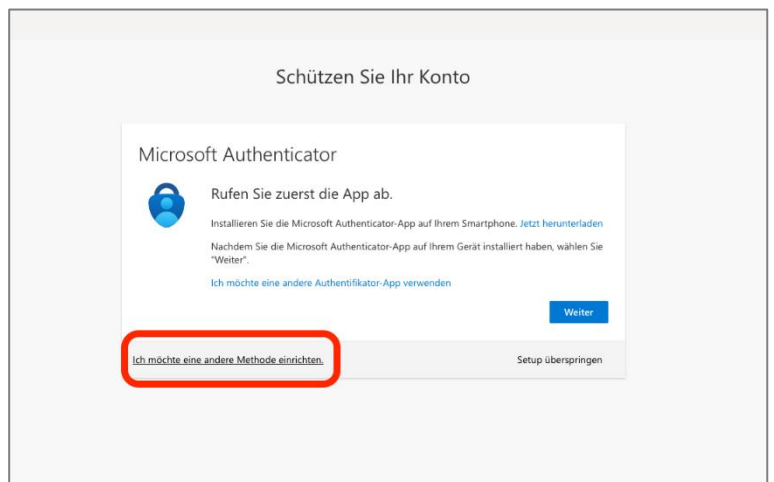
Schützen Sie Ihr Konto

Microsoft Authenticator

Rufen Sie zuerst die App ab.

Installieren Sie die Microsoft Authenticator-App auf Ihrem Smartphone. Jetzt herunterladen

Nachdem Sie die Microsoft Authenticator-App auf Ihrem Gerät installiert haben, wählen Sie "Weiter".

Ich möchte eine andere Authentifikator-App verwenden

Weiter

Ich möchte eine andere Methode einrichten.

Setup überspringen